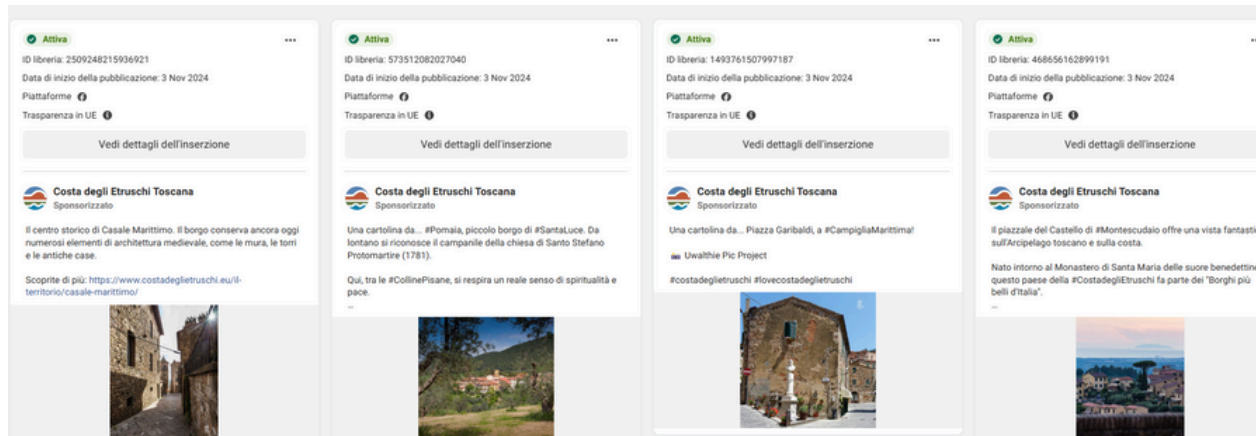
Attiva
...
ID libreria: 2509248215936921
Data di inizio della pubblicazione: 3 Nov 2024
Piattaforme
Trasparenza in UE
Vedi dettagli dell'inserzione

Costa degli Etruschi Toscana
Sponsorizzato

Il centro storico di Casale Marittimo. Il borgo conserva ancora oggi numerosi elementi di architettura medievale, come le mura, le torri e le antiche case.

Scoprite di più: https://www.costadeglietruschi.eu/il-territorio/casale-marittimo/

Attiva
...
ID libreria: 573512082027040
Data di inizio della pubblicazione: 3 Nov 2024
Piattaforme
Trasparenza in UE
Vedi dettagli dell'inserzione

Costa degli Etruschi Toscana
Sponsorizzato

Una cartolina da... #Pomaia, piccolo borgo di #SantaLuce. Da lontano si riconosce il campanile della chiesa di Santo Stefano Protomartire (1781).

Qui, tra le #CollinePisane, si respira un reale senso di spiritualità e pace.
...

Attiva
...
ID libreria: 1493761507997187
Data di inizio della pubblicazione: 3 Nov 2024
Piattaforme
Trasparenza in UE
Vedi dettagli dell'inserzione

Costa degli Etruschi Toscana
Sponsorizzato

Una cartolina da... Piazza Garibaldi, a #CampigliaMarittima!

Uwalthie Pic Project

#costadeglietruschi #lovecostadeglietruschi

Attiva
ID libreria: 468656162899191
Data di inizio della pubblicazione: 3 Nov 2024
Piattaforme
Trasparenza in UE
Vedi dettagli dell'inserzione

Costa degli Etruschi Toscana
Sponsorizzato

Il piazzale del Castello di #Montescudaio offre una vista fantasti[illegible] sull'Arcipelago toscano e sulla costa.

Nato intorno al Monastero di Santa Maria delle suore benedettin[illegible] questo paese della #CostadegliEtruschi fa parte dei "Borghi più belli d'Italia".
...